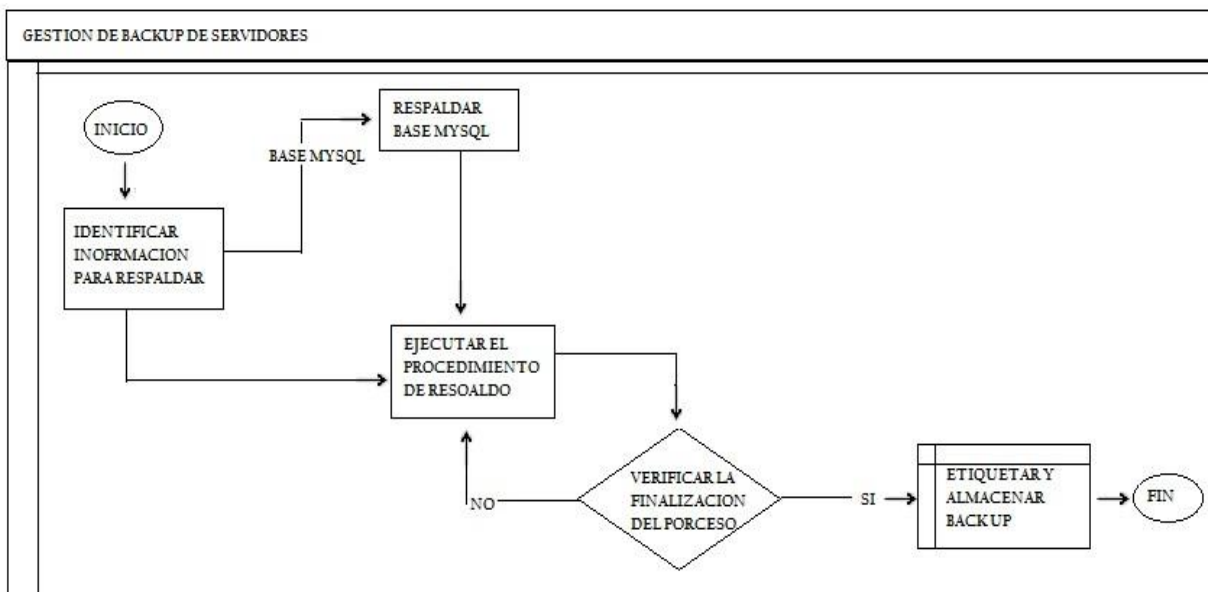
GESTION DE BACKUP DE SERVIDORES

INICIO

IDENTIFICAR INOFRMACION PARA RESPALDAR

BASE MYSQL

RESPALDAR BASE MYSQL

EJECUTAR EL PROCEDIMIENTO DE RESOALDO

VERIFICAR LA FINALIZACION DEL PORCESO

NO

SI

ETIQUETAR Y ALMACENAR BACK UP

FIN